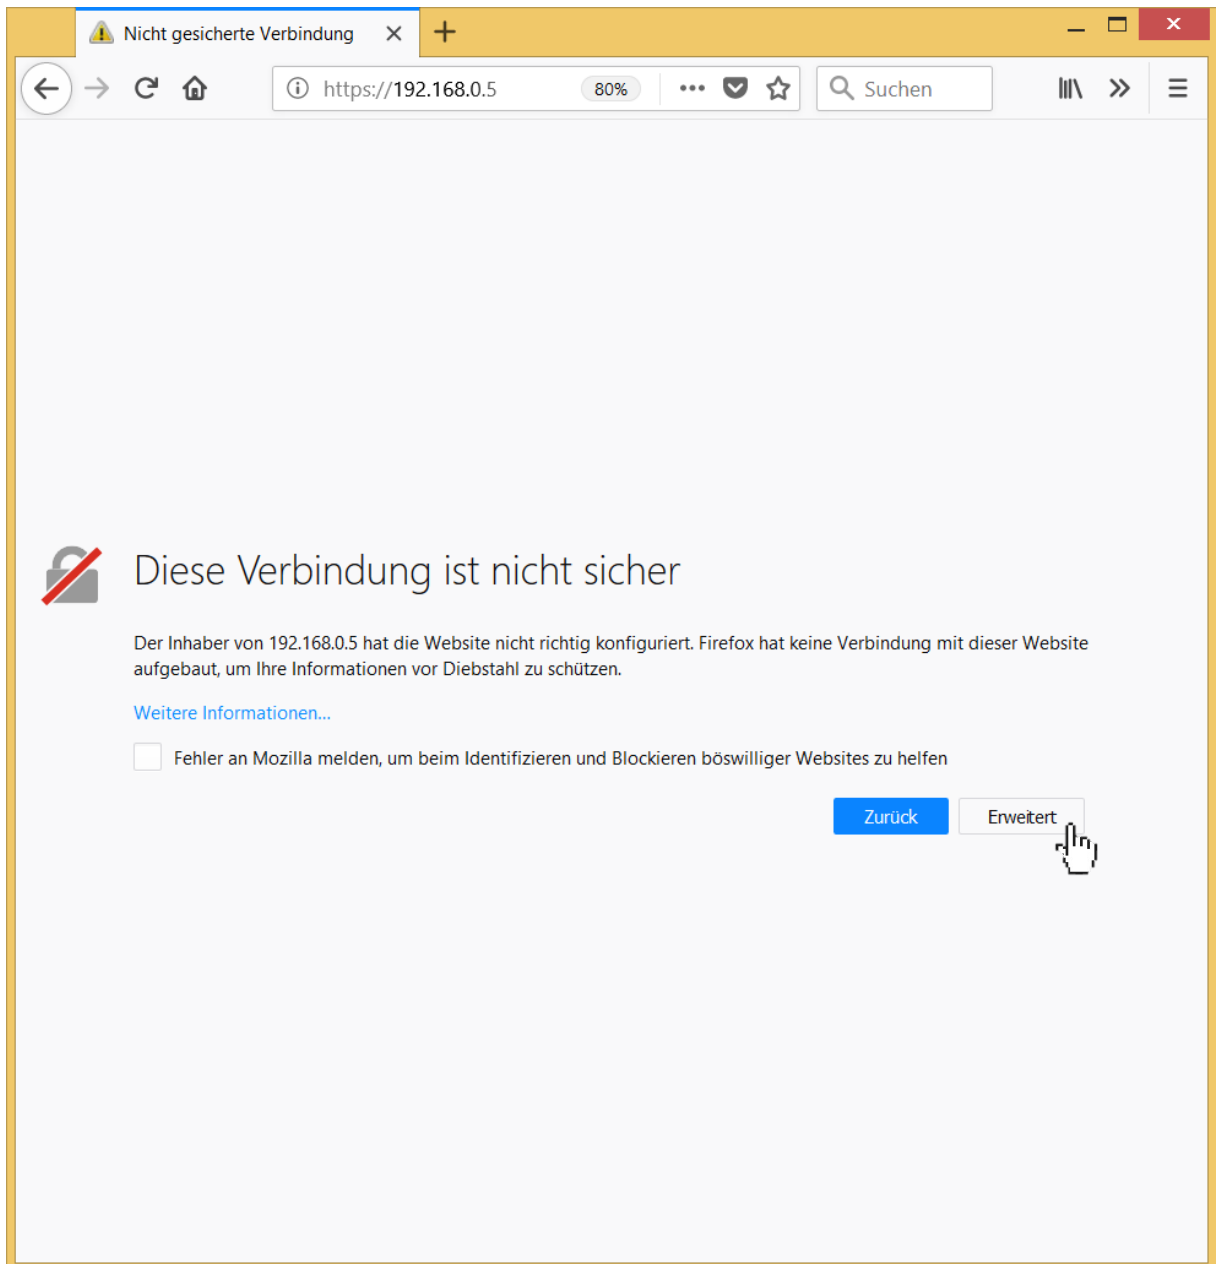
Nicht gesicherte Verbindung

https://192.168.0.5 80%

Suchen

Diese Verbindung ist nicht sicher

Der Inhaber von 192.168.0.5 hat die Website nicht richtig konfiguriert. Firefox hat keine Verbindung mit dieser Website aufgebaut, um Ihre Informationen vor Diebstahl zu schützen.

Weitere Informationen...

Fehler an Mozilla melden, um beim Identifizieren und Blockieren böswilliger Websites zu helfen

Zurück Erweitert